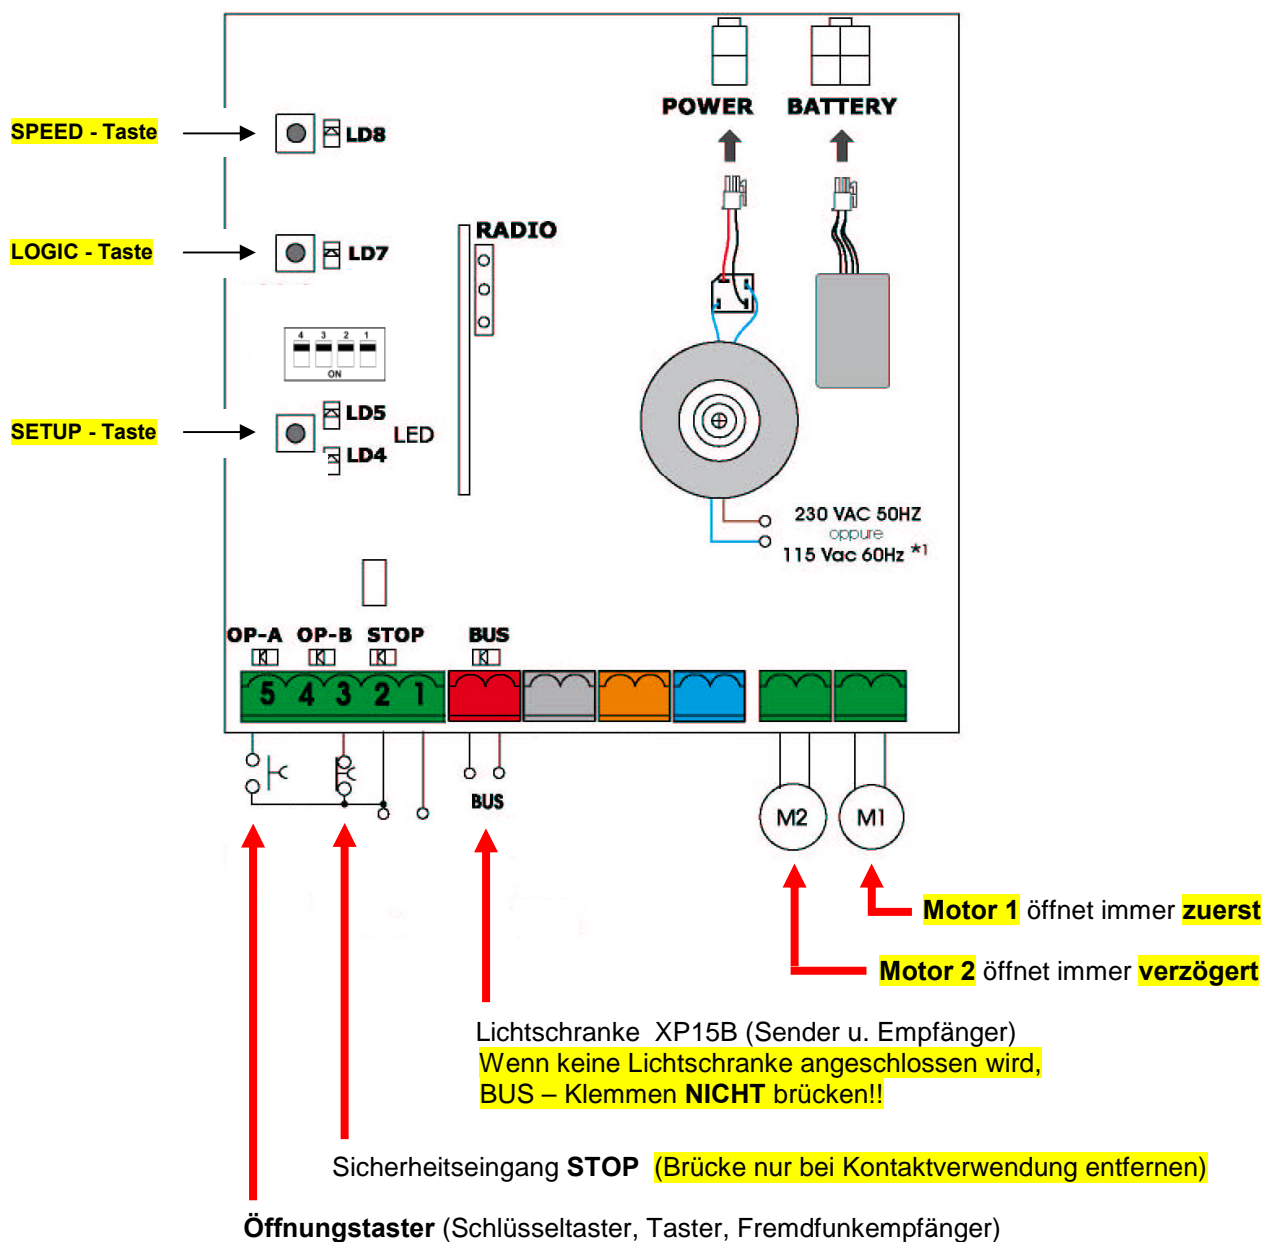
SPEED - Taste

LD8

POWER

BATTERY

LOGIC - Taste

LD7

RADIO

4 3 2 1

ON

SETUP - Taste

LD5

LED

LD4

230 VAC 50HZ
oppure
115 Vac 60Hz *1

OP-A OP-B STOP BUS

5 4 3 2 1

BUS

M2 M1

Motor 1 öffnet immer zuerst

Motor 2 öffnet immer verzögert

Lichtschranke XP15B (Sender u. Empfänger)
Wenn keine Lichtschranke angeschlossen wird,
BUS – Klemmen NICHT brücken!!

Sicherheitseingang STOP (Brücke nur bei Kontaktverwendung entfernen)

Öffnungstaster (Schlüsseltaster, Taster, Fremdfunkempfänger)